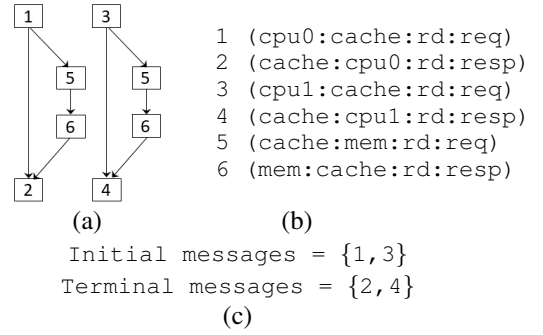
1
5
6
2
3
5
6
4
(a)

1 (cpu0:cache:rd:req)
2 (cache:cpu0:rd:resp)
3 (cpu1:cache:rd:req)
4 (cache:cpu1:rd:resp)
5 (cache:mem:rd:req)
6 (mem:cache:rd:resp)
(b)

Initial messages = $\{1,3\}$
Terminal messages = $\{2,4\}$
(c)